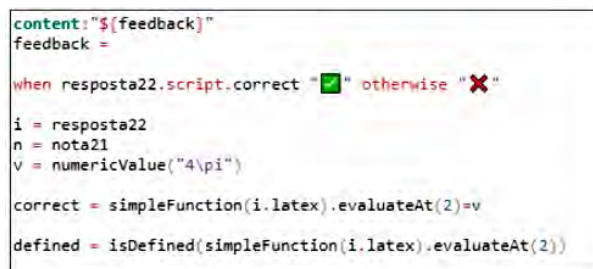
content:"${feedback}"
feedback =

when resposta22.script.correct "✅" otherwise "❌"

i = resposta22
n = nota21
v = numericValue("4\pi")

correct = simpleFunction(i.latex).evaluateAt(2)=v

defined = isDefined(simpleFunction(i.latex).evaluateAt(2))